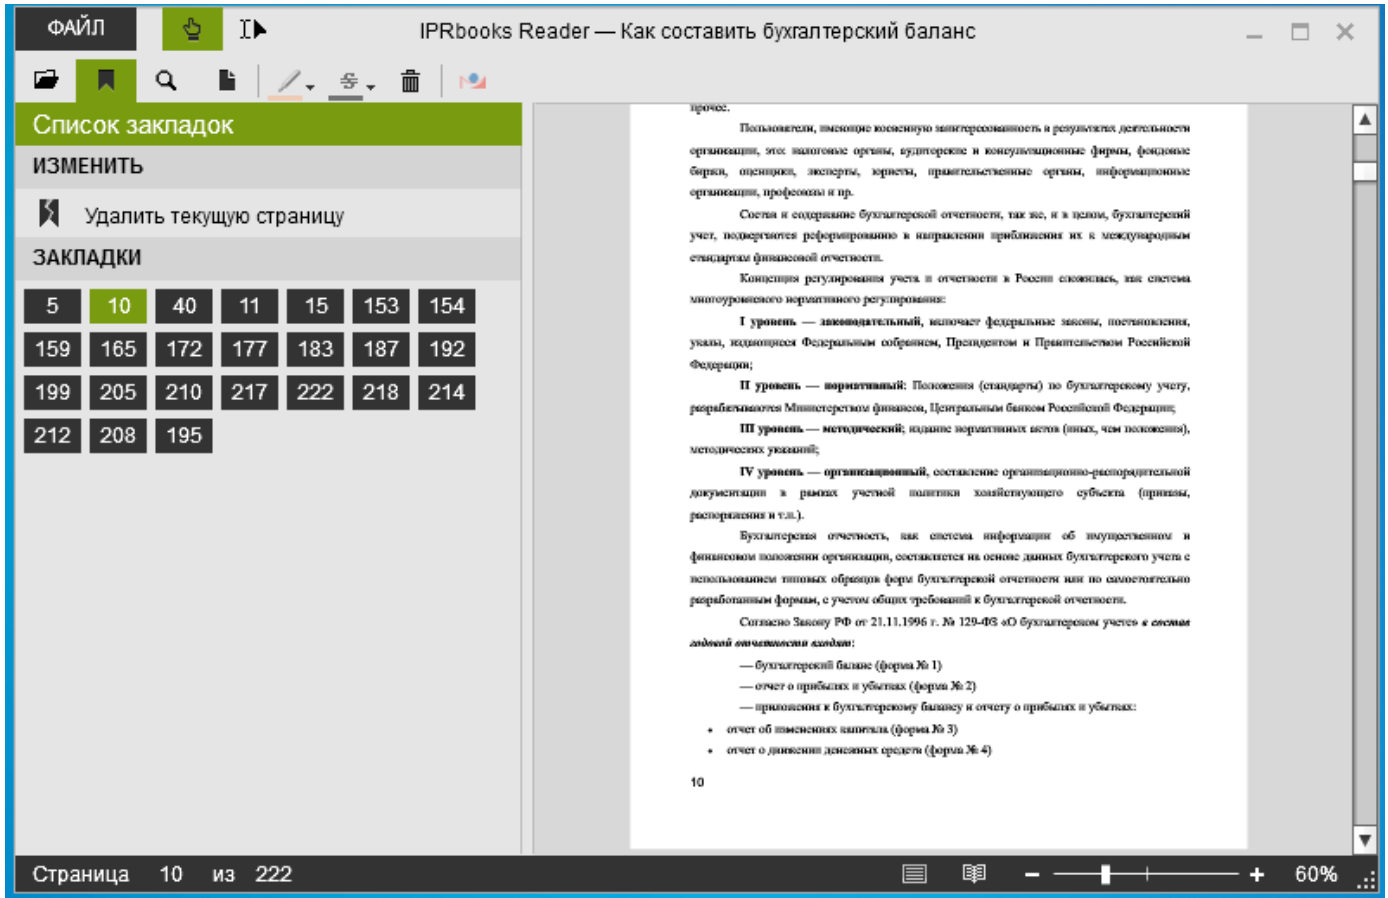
ФАЙЛ

IPRbooks Reader — Как составить бухгалтерский баланс

Список закладок

ИЗМЕНИТЬ

Удалить текущую страницу

ЗАКЛАДКИ

| 5 | 10 | 40 | 11 | 15 | 153 | 154 |
|---|---|---|---|---|---|---|
| 159 | 165 | 172 | 177 | 183 | 187 | 192 |
| 199 | 205 | 210 | 217 | 222 | 218 | 214 |
| 212 | 208 | 195 | | | | |

прочее.

Пользователи, имеющие косвенную заинтересованность в результатах деятельности организации, это: налоговые органы, аудиторские и консультационные фирмы, фондовые биржи, оценщики, эксперты, юристы, правительственные органы, информационные организации, профсоюзы и пр.

Состав и содержание бухгалтерской отчетности, так же, и в целом, бухгалтерский учет, подвергаются реформированию в направлении приближения их к международным стандартам финансовой отчетности.

Концепция регулирования учета и отчетности в России сложилась, как система многоуровневого нормативного регулирования:

I уровень — законодательный, включает федеральные законы, постановления, указы, издающиеся Федеральным собранием, Президентом и Правительством Российской Федерации;

II уровень — нормативный: Положения (стандарты) по бухгалтерскому учету, разрабатываются Министерством финансов, Центральным банком Российской Федерации;

III уровень — методический; издание нормативных актов (иных, чем положения), методических указаний;

IV уровень — организационный, составление организационно-распорядительной документации в рамках учетной политики хозяйствующего субъекта (приказы, распоряжения и т.п.).

Бухгалтерская отчетность, как система информации об имущественном и финансовом положении организации, составляется на основе данных бухгалтерского учета с использованием типовых образцов форм бухгалтерской отчетности или по самостоятельно разработанным формам, с учетом общих требований к бухгалтерской отчетности.

Согласно Закону РФ от 21.11.1996 г. № 129-ФЗ «О бухгалтерском учете» в состав годовой отчетности входят:

— бухгалтерский баланс (форма № 1)

— отчет о прибылях и убытках (форма № 2)

— приложения к бухгалтерскому балансу и отчету о прибылях и убытках:

• отчет об изменениях капитала (форма № 3)
• отчет о движении денежных средств (форма № 4)

10

Страница 10 из 222

60%